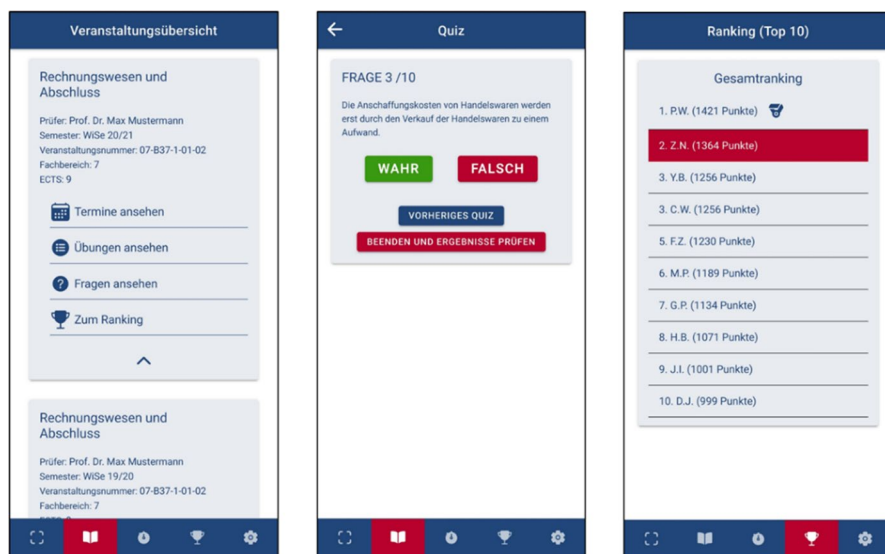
Veranstaltungsübersicht

Rechnungswesen und Abschluss

Prüfer: Prof. Dr. Max Mustermann
Semester: WiSe 20/21
Veranstaltungsnummer: 07-B37-1-01-02
Fachbereich: 7
ECTS: 9

Termine ansehen

Übungen ansehen

Fragen ansehen

Zum Ranking

Rechnungswesen und Abschluss

Prüfer: Prof. Dr. Max Mustermann
Semester: WiSe 19/20
Veranstaltungsnummer: 07-B37-1-01-02
Fachbereich: 7
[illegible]

Quiz

FRAGE 3 /10

Die Anschaffungskosten von Handelswaren werden erst durch den Verkauf der Handelswaren zu einem Aufwand.

WAHR

FALSCH

VORHERIGES QUIZ

BEENDEN UND ERGEBNISSE PRÜFEN

Ranking (Top 10)

Gesamtranking

1. P.W. (1421 Punkte)

2. Z.N. (1364 Punkte)

3. Y.B. (1256 Punkte)

3. C.W. (1256 Punkte)

5. F.Z. (1230 Punkte)

6. M.P. (1189 Punkte)

7. G.P. (1134 Punkte)

8. H.B. (1071 Punkte)

9. J.I. (1001 Punkte)

10. D.J. (999 Punkte)